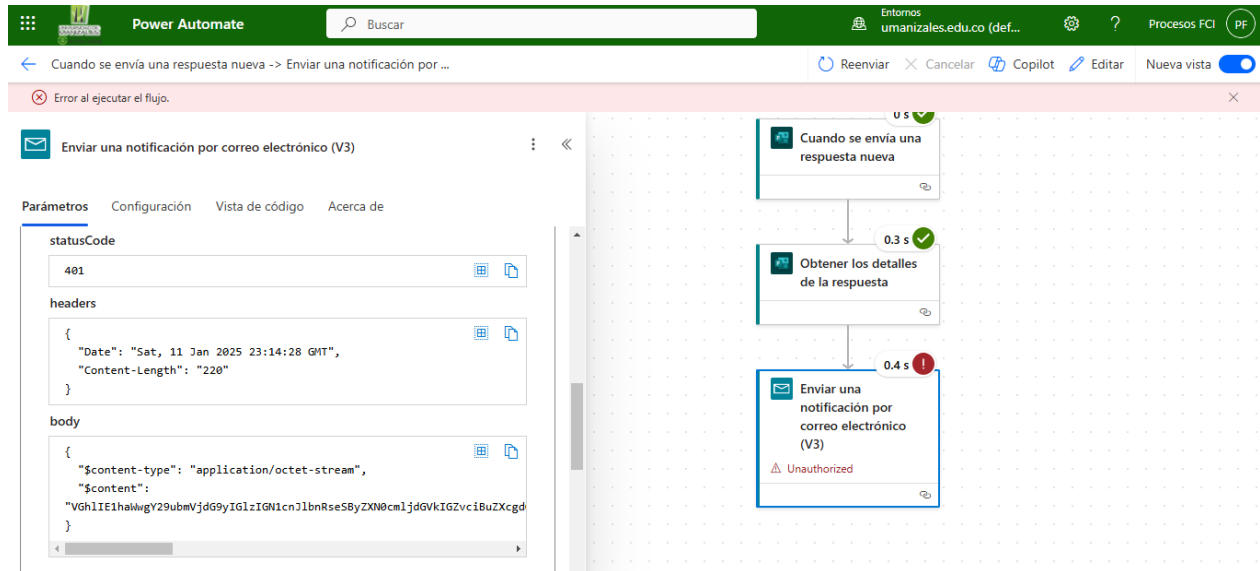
Power Automate

Buscar

Entornos
umanizales.edu.co (def...

Procesos FCI PF

Cuando se envía una respuesta nueva -> Enviar una notificación por ...

Reenviar Cancelar Copilot Editar Nueva vista

Error al ejecutar el flujo.

Enviar una notificación por correo electrónico (V3)

Parámetros Configuración Vista de código Acerca de

statusCode

401

headers

{
"Date": "Sat, 11 Jan 2025 23:14:28 GMT",
"Content-Length": "220"
}

body

{
"$content-type": "application/octet-stream",
"$content":
"VGhlIE1haWwgY29ubmVjdG9yIGlzIGN1cnJlbnRseSByZXN0cmljdGVkIGZvciBuZXcgd
}

0 s

Cuando se envía una respuesta nueva

0.3 s

Obtener los detalles de la respuesta

0.4 s

Enviar una notificación por correo electrónico (V3)

Unauthorized